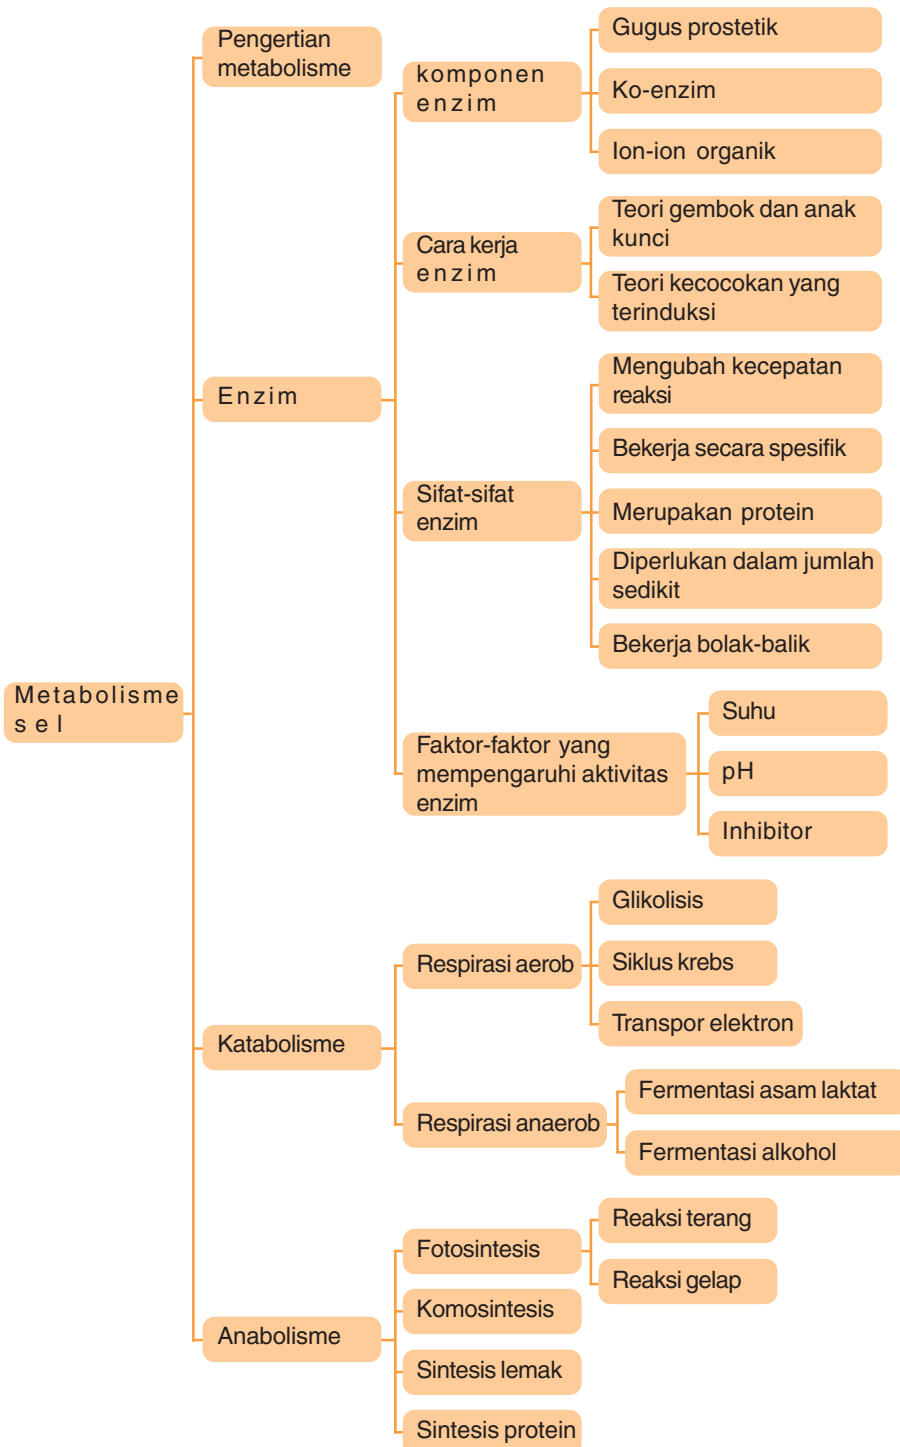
Metabolisme sel

Pengertian metabolisme

Enzim

komponen enzim

Gugus prostetik

Ko-enzim

Ion-ion organik

Cara kerja enzim

Teori gembok dan anak kunci

Teori kecocokan yang terinduksi

Sifat-sifat enzim

Mengubah kecepatan reaksi

Bekerja secara spesifik

Merupakan protein

Diperlukan dalam jumlah sedikit

Bekerja bolak-balik

Faktor-faktor yang mempengaruhi aktivitas enzim

Suhu

pH

Inhibitor

Katabolisme

Respirasi aerob

Glikolisis

Siklus krebs

Transpor elektron

Respirasi anaerob

Fermentasi asam laktat

Fermentasi alkohol

Anabolisme

Fotosintesis

Reaksi terang

Reaksi gelap

Komosintesis

Sintesis lemak

Sintesis protein